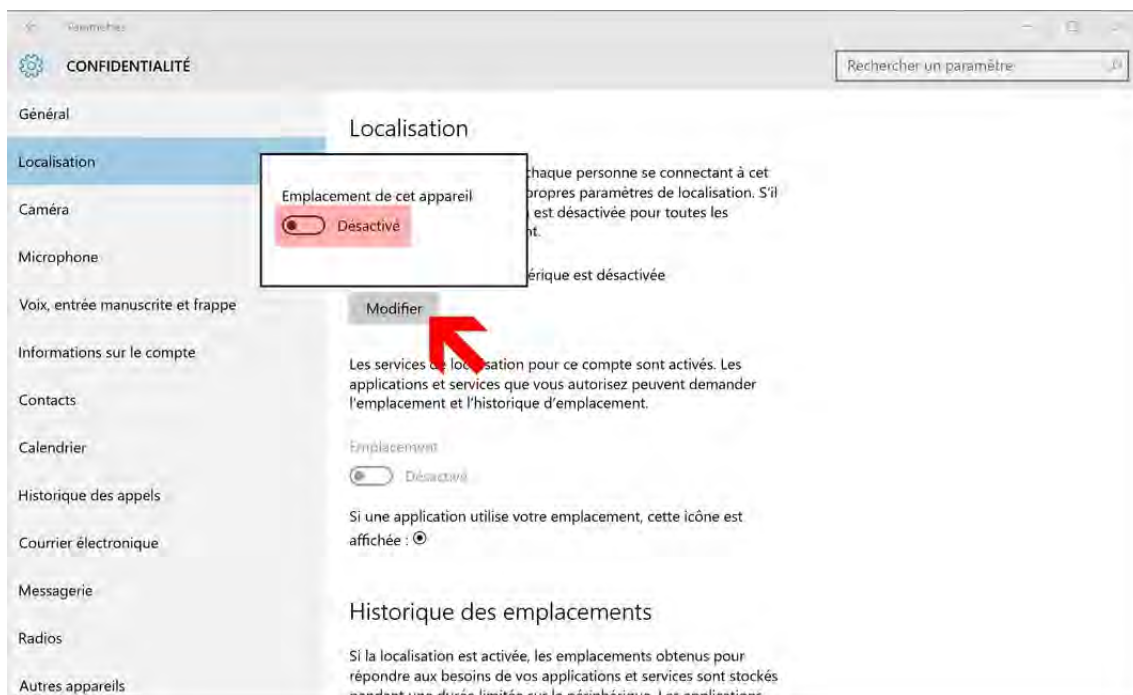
Paramètres

CONFIDENTIALITÉ

Rechercher un paramètre

Général

Localisation

Caméra

Microphone

Voix, entrée manuscrite et frappe

Informations sur le compte

Contacts

Calendrier

Historique des appels

Courrier électronique

Messagerie

Radios

Autres appareils

Localisation

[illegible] chaque personne se connectant à cet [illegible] propres paramètres de localisation. S'il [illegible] est désactivée pour toutes les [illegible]nt.

Emplacement de cet appareil

Désactivé

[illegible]érique est désactivée

Modifier

Les services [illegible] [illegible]sation pour ce compte sont activés. Les applications et services que vous autorisez peuvent demander l'emplacement et l'historique d'emplacement.

Emplacement

Désactivé

Si une application utilise votre emplacement, cette icône est affichée : ⦿

Historique des emplacements

Si la localisation est activée, les emplacements obtenus pour répondre aux besoins de vos applications et services sont stockés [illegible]